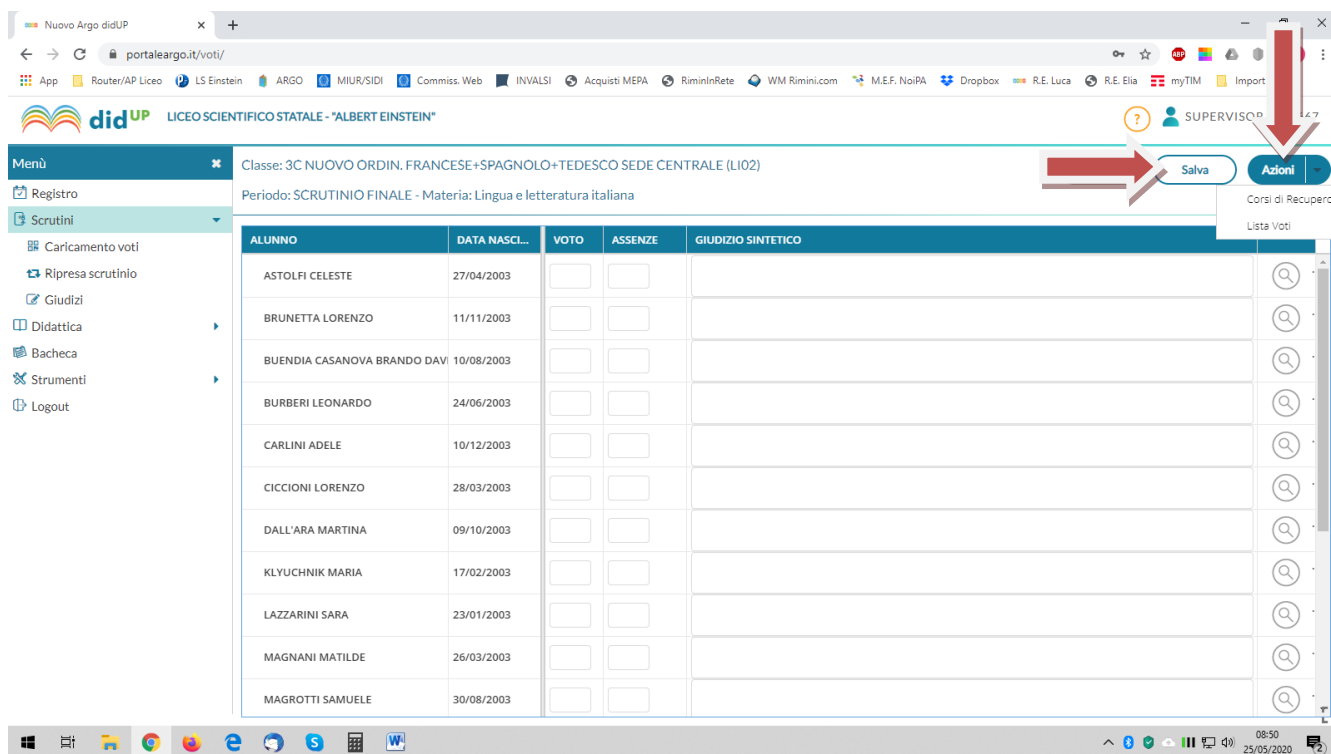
Nuovo Argo didUP ×

portaleargo.it/voti/

App Router/AP Liceo LS Einstein ARGO MIUR/SIDI Commiss. Web INVALSI Acquisti MEPA RiminInRete WM Rimini.com M.E.F. NoiPA Dropbox R.E. Luca R.E. Elia myTIM Import

didUP LICEO SCIENTIFICO STATALE - "ALBERT EINSTEIN"

? SUPERVISOR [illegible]

Menù

Registro

Scrutini

Caricamento voti

Ripresa scrutinio

Giudizi

Didattica

Bacheca

Strumenti

Logout

Classe: 3C NUOVO ORDIN. FRANCESE+SPAGNOLO+TEDESCO SEDE CENTRALE (LI02)

Periodo: SCRUTINIO FINALE - Materia: Lingua e letteratura italiana

Salva

Azioni

Corsi di Recupero

Lista Voti

| ALUNNO | DATA NASCI... | VOTO | ASSENZE | GIUDIZIO SINTETICO |
|---|---|---|---|---|
| ASTOLFI CELESTE | 27/04/2003 | | | |
| BRUNETTA LORENZO | 11/11/2003 | | | |
| BUENDIA CASANOVA BRANDO DAVI | 10/08/2003 | | | |
| BURBERI LEONARDO | 24/06/2003 | | | |
| CARLINI ADELE | 10/12/2003 | | | |
| CICCIONI LORENZO | 28/03/2003 | | | |
| DALL'ARA MARTINA | 09/10/2003 | | | |
| KLYUCHNIK MARIA | 17/02/2003 | | | |
| LAZZARINI SARA | 23/01/2003 | | | |
| MAGNANI MATILDE | 26/03/2003 | | | |
| MAGROTTI SAMUELE | 30/08/2003 | | | |

08:50
25/05/2020